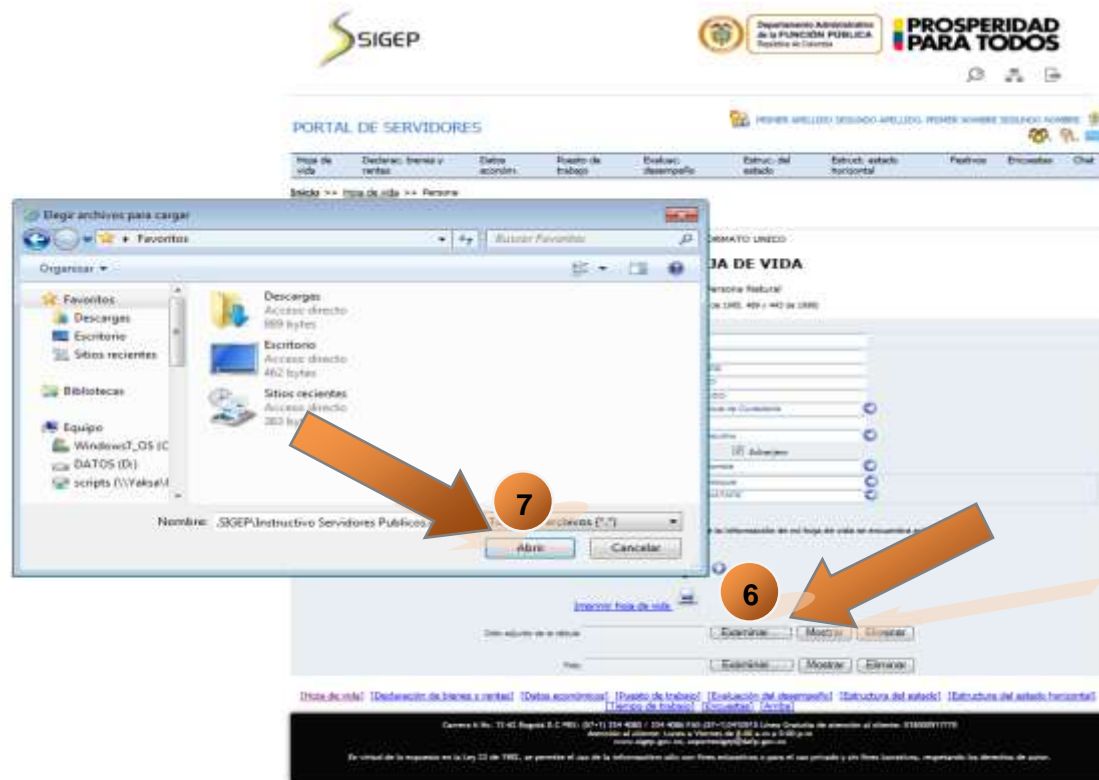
SIGEP

Departamento Administrativo de la FUNCIÓN PÚBLICA República de Colombia

PROSPERIDAD PARA TODOS

PORTAL DE SERVIDORES

PRIMER APELLIDO SEGUNDO APELLIDO PRIMER NOMBRE SEGUNDO NOMBRE

| Hoja de vida | Declarac. bienes y rentas | Datos económ. | Puesto de trabajo | Evaluac. desempeño | Estruc. del estado | Estruct. estado horizontal | Festivos | Encuestas | Chat |
|---|---|---|---|---|---|---|---|---|---|

Inicio >> Hoja de vida >> Persona

Elegir archivos para cargar

Favoritos

Buscar Favoritos

Organizar

Favoritos
Descargas
Escritorio
Sitios recientes

Bibliotecas

Equipo
Windows7_OS (C
DATOS (D:)
scripts (\\Yaksa\

Descargas
Acceso directo
889 bytes

Escritorio
Acceso directo
462 bytes

Sitios recientes
Acceso directo
383 bytes

Nombre: SIGEP\Instructivo Servidores Publicos

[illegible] archivos (*.*)

Abrir

Cancelar

7

FORMATO ÚNICO

HOJA DE VIDA

Persona Natural

Extranjero

Imprimir hoja de vida

6

Examinar... Mostrar Eliminar

Foto

Examinar... Mostrar Eliminar

[Hoja de vida] [Declaración de bienes y rentas] [Datos económicos] [Puesto de trabajo] [Evaluación del desempeño] [Estructura del estado] [Estructura del estado horizontal] [Tiempo de trabajo] [Encuestas] [Arriba]

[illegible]